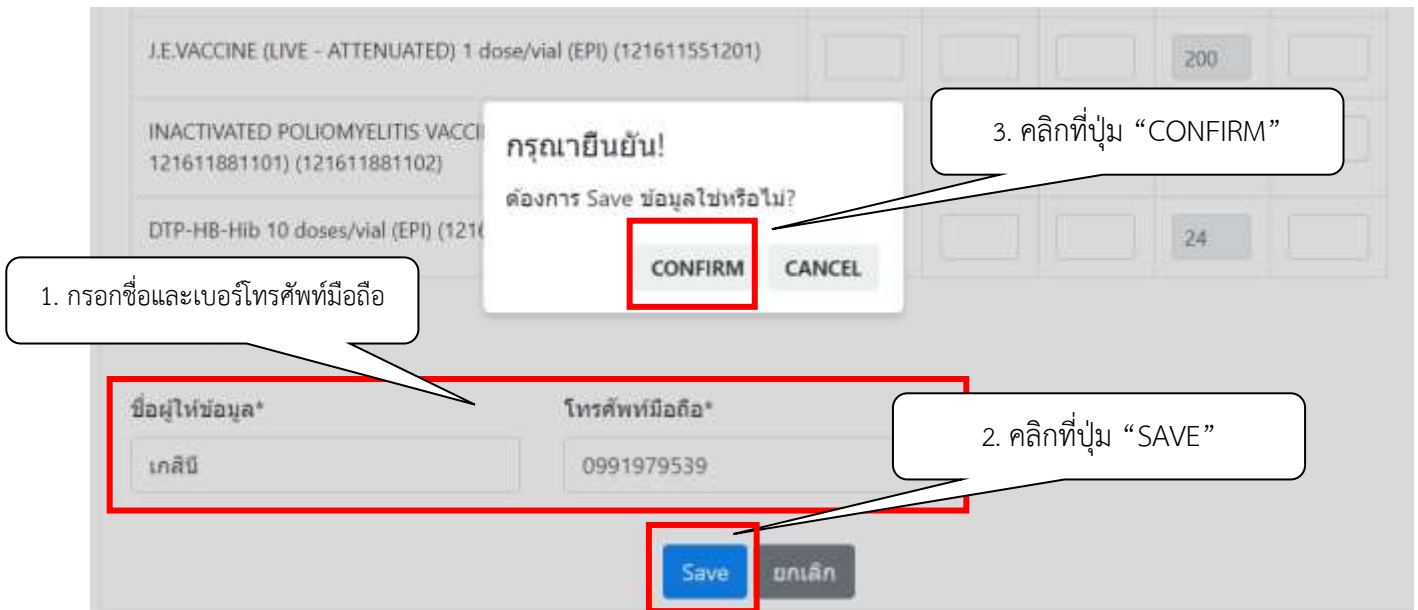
J.E.VACCINE (LIVE - ATTENUATED) 1 dose/vial (EPI) (121611551201)

200

INACTIVATED POLIOMYELITIS VACCI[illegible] 121611881101) (121611881102)

DTP-HB-Hib 10 doses/vial (EPI) (121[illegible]

24

กรุณายืนยัน!

ต้องการ Save ข้อมูลใช่หรือไม่?

CONFIRM

CANCEL

3. คลิกที่ปุ่ม “CONFIRM”

1. กรอกชื่อและเบอร์โทรศัพท์มือถือ

ชื่อผู้ให้ข้อมูล*

เกศินี

โทรศัพท์มือถือ*

0991979539

2. คลิกที่ปุ่ม “SAVE”

Save

ยกเลิก